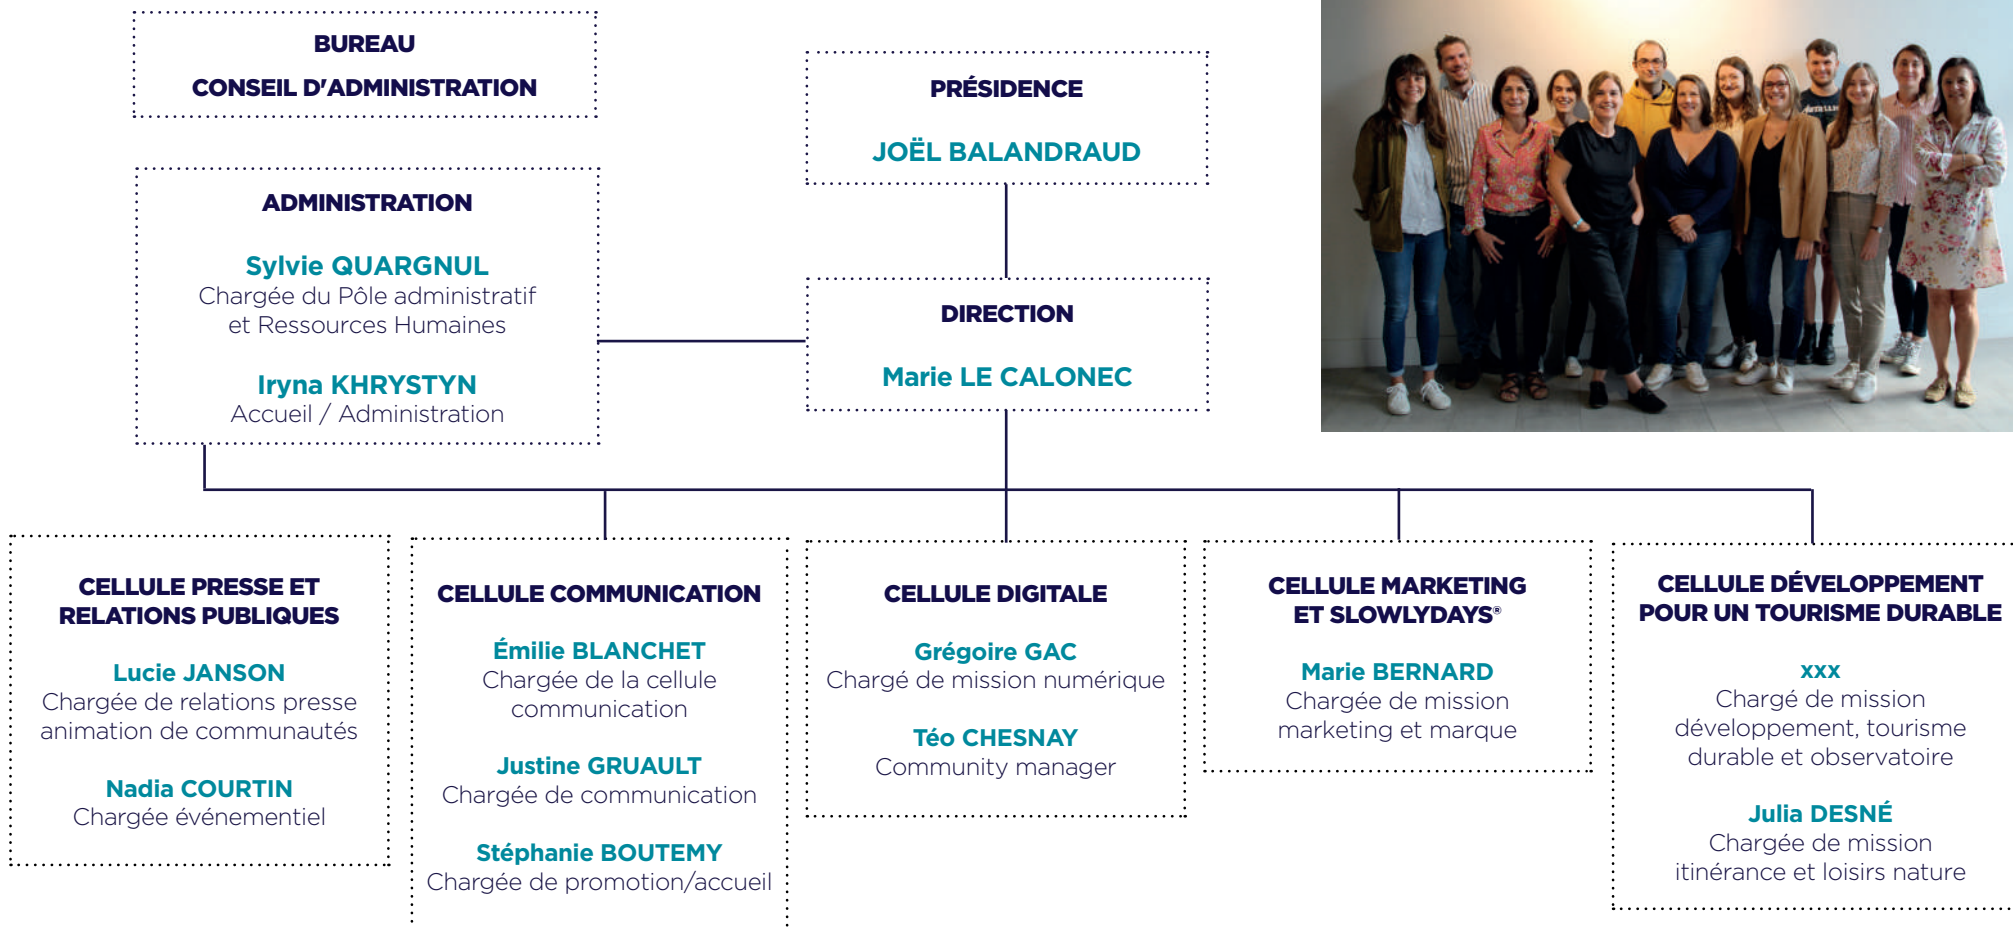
BUREAU
CONSEIL D'ADMINISTRATION

PRÉSIDENCE
JOËL BALANDRAUD

ADMINISTRATION

Sylvie QUARGNUL
Chargée du Pôle administratif et Ressources Humaines

Iryna KHRYSTYN
Accueil / Administration

DIRECTION
Marie LE CALONEC

CELLULE PRESSE ET RELATIONS PUBLIQUES

Lucie JANSON
Chargée de relations presse animation de communautés

Nadia COURTIN
Chargée événementiel

CELLULE COMMUNICATION

Émilie BLANCHET
Chargée de la cellule communication

Justine GRUAULT
Chargée de communication

Stéphanie BOUTEMY
Chargée de promotion/accueil

CELLULE DIGITALE

Grégoire GAC
Chargé de mission numérique

Téo CHESNAY
Community manager

CELLULE MARKETING ET SLOWLYDAYS®

Marie BERNARD
Chargée de mission marketing et marque

CELLULE DÉVELOPPEMENT POUR UN TOURISME DURABLE

xxx
Chargé de mission développement, tourisme durable et observatoire

Julia DESNÉ
Chargée de mission itinérance et loisirs nature